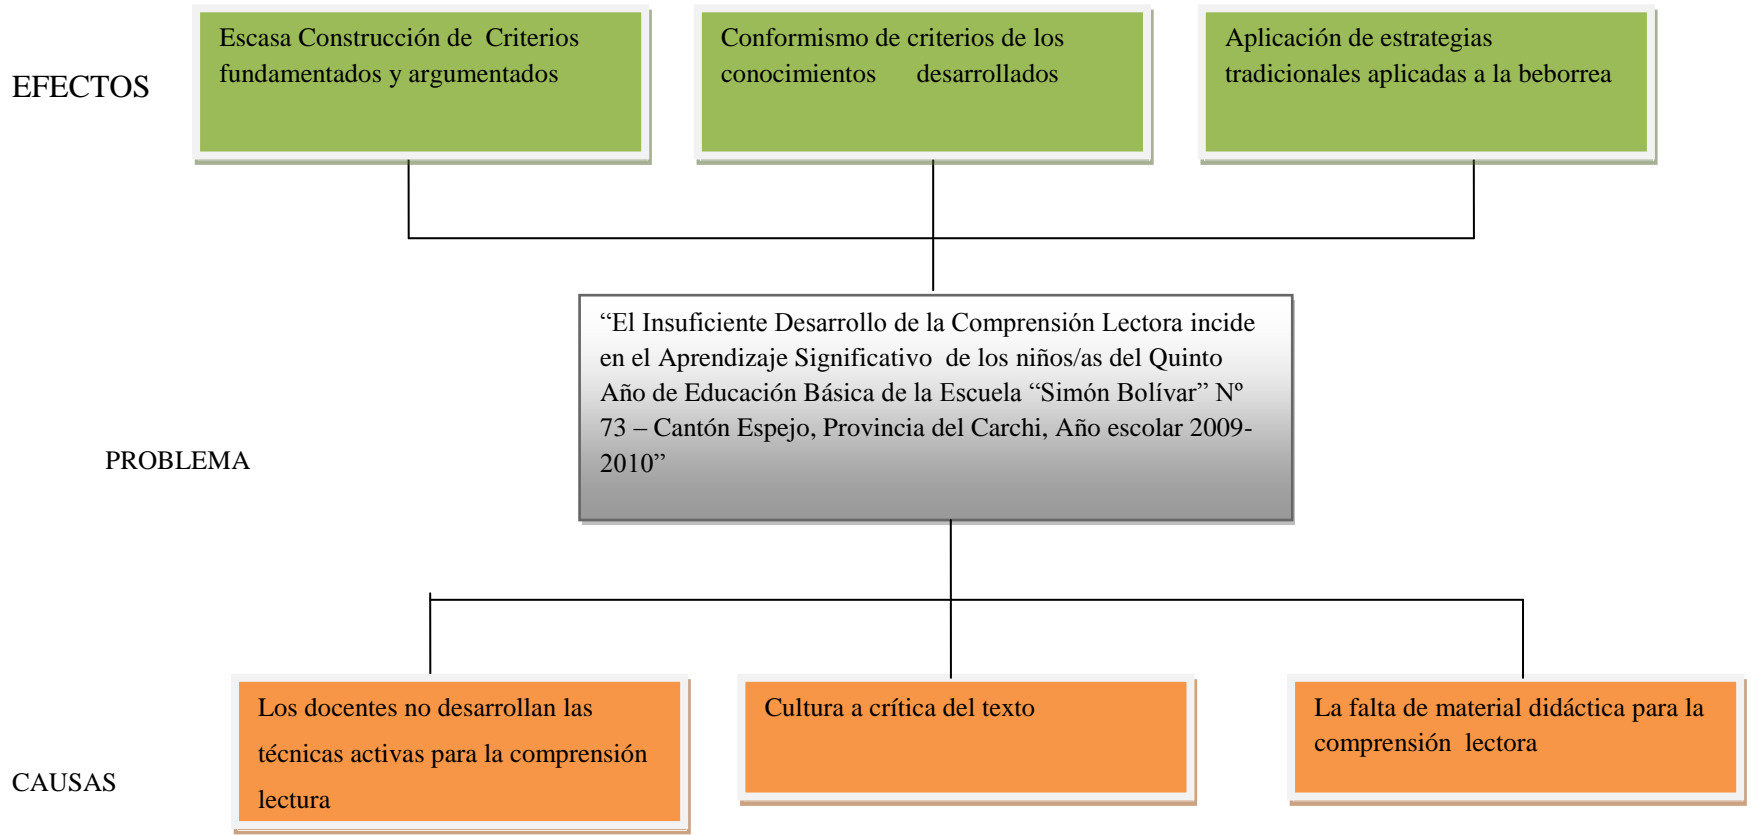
EFECTOS

Escasa Construcción de Criterios fundamentados y argumentados

Conformismo de criterios de los conocimientos desarrollados

Aplicación de estrategias tradicionales aplicadas a la beborrea

PROBLEMA

“El Insuficiente Desarrollo de la Comprensión Lectora incide en el Aprendizaje Significativo de los niños/as del Quinto Año de Educación Básica de la Escuela “Simón Bolívar” Nº 73 – Cantón Espejo, Provincia del Carchi, Año escolar 2009-2010”

CAUSAS

Los docentes no desarrollan las técnicas activas para la comprensión lectura

Cultura a crítica del texto

La falta de material didáctica para la comprensión lectora